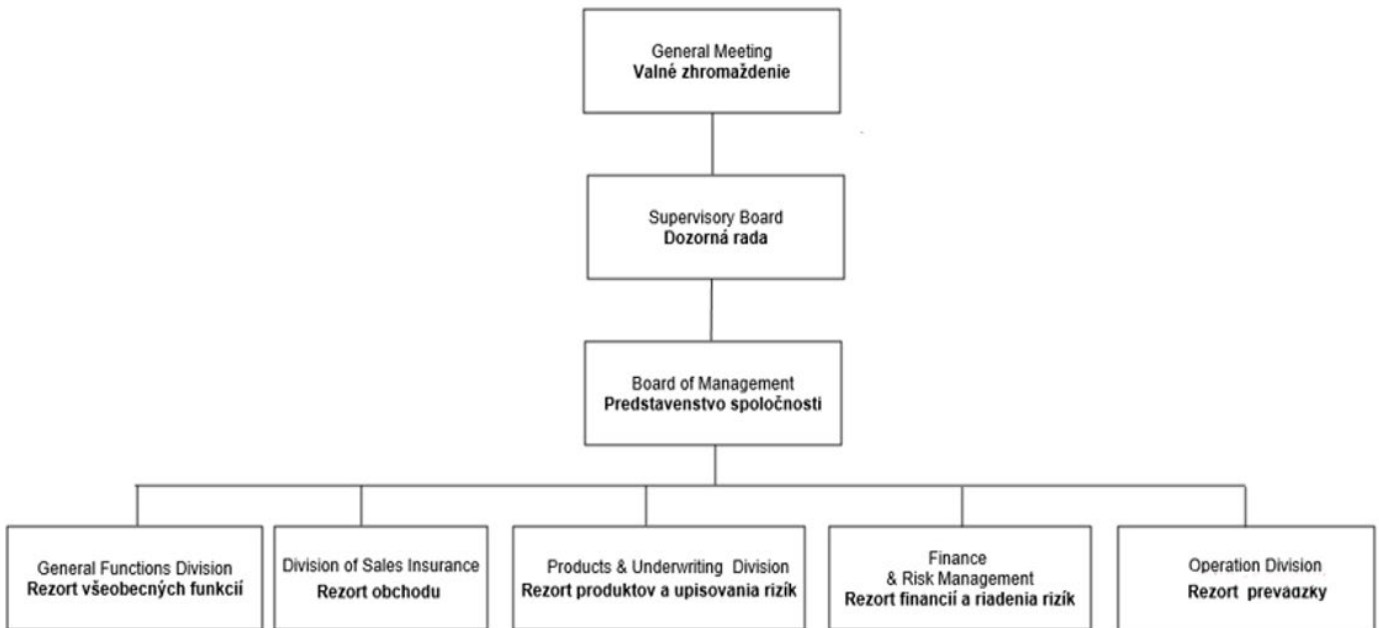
General Meeting
Valné zhromaždenie

Supervisory Board
Dozorná rada

Board of Management
Predstavenstvo spoločnosti

General Functions Division
Rezort všeobecných funkcií

Division of Sales Insurance
Rezort obchodu

Products & Underwriting Division
Rezort produktov a upisovania rizík

Finance & Risk Management
Rezort financií a riadenia rizík

Operation Division
Rezort prevádzky